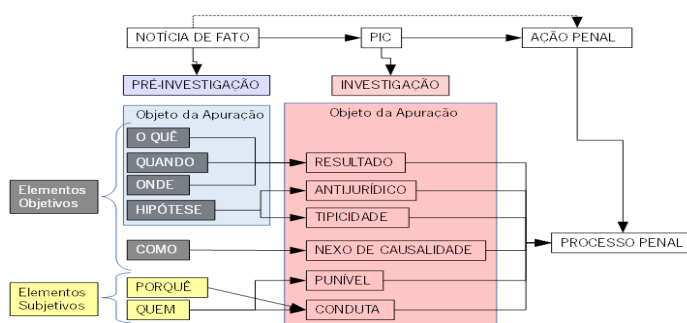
NOTÍCIA DE FATO

PIC

AÇÃO PENAL

PRÉ-INVESTIGAÇÃO

INVESTIGAÇÃO

Objeto da Apuração

Objeto da Apuração

O QUÊ

QUANDO

ONDE

HIPÓTESE

COMO

Elementos Objetivos

RESULTADO

ANTIJURÍDICO

TIPICIDADE

NEXO DE CAUSALIDADE

PROCESSO PENAL

Elementos Subjetivos

PORQUÊ

QUEM

PUNÍVEL

CONDUTA